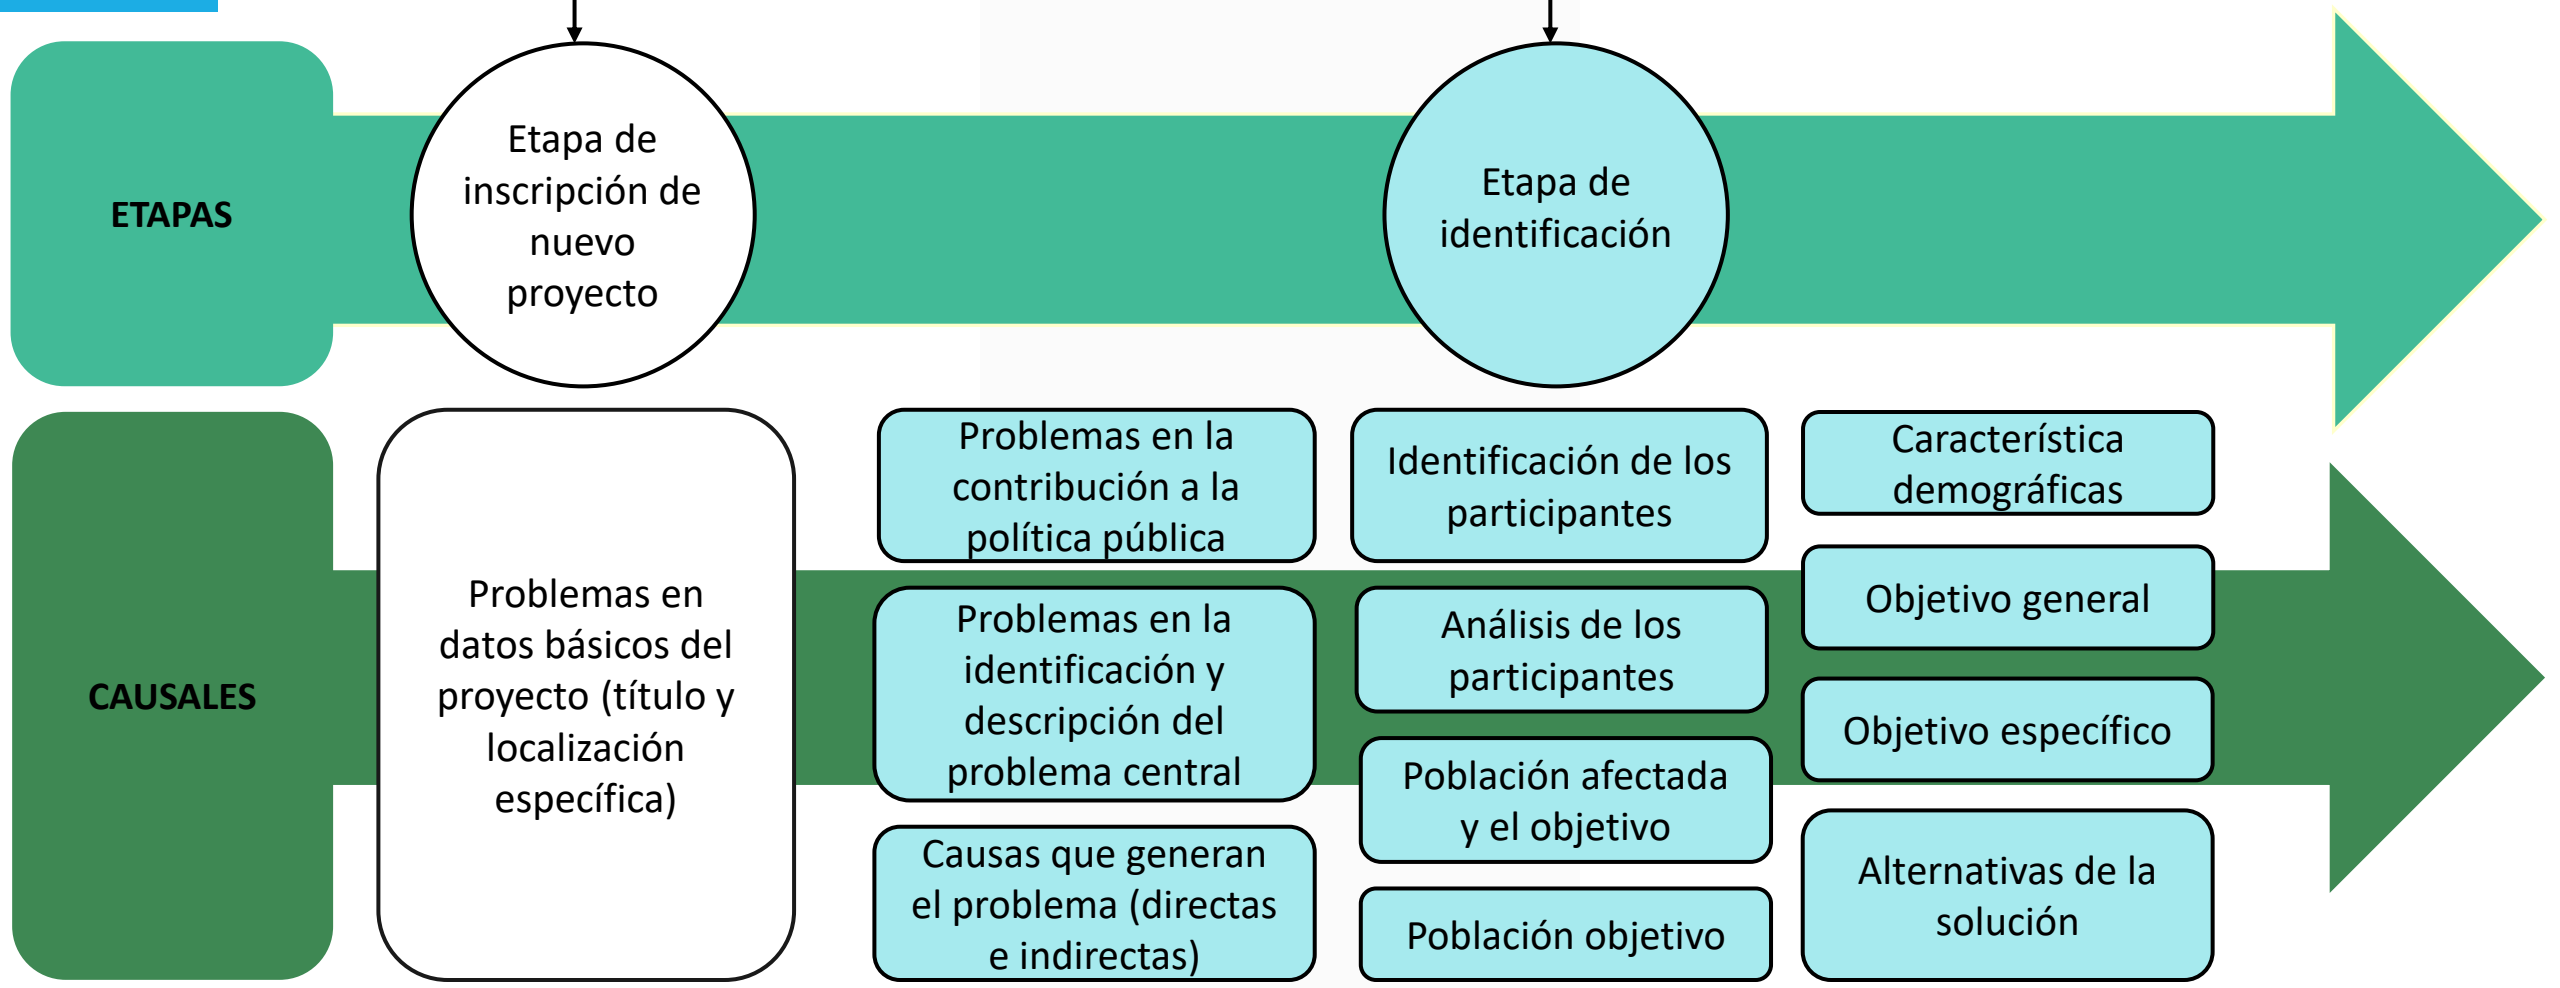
ETAPAS

Etapa de inscripción de nuevo proyecto

Etapa de identificación

CAUSALES

Problemas en datos básicos del proyecto (título y localización específica)

Problemas en la contribución a la política pública

Problemas en la identificación y descripción del problema central

Causas que generan el problema (directas e indirectas)

Identificación de los participantes

Análisis de los participantes

Población afectada y el objetivo

Población objetivo

Característica demográficas

Objetivo general

Objetivo específico

Alternativas de la solución